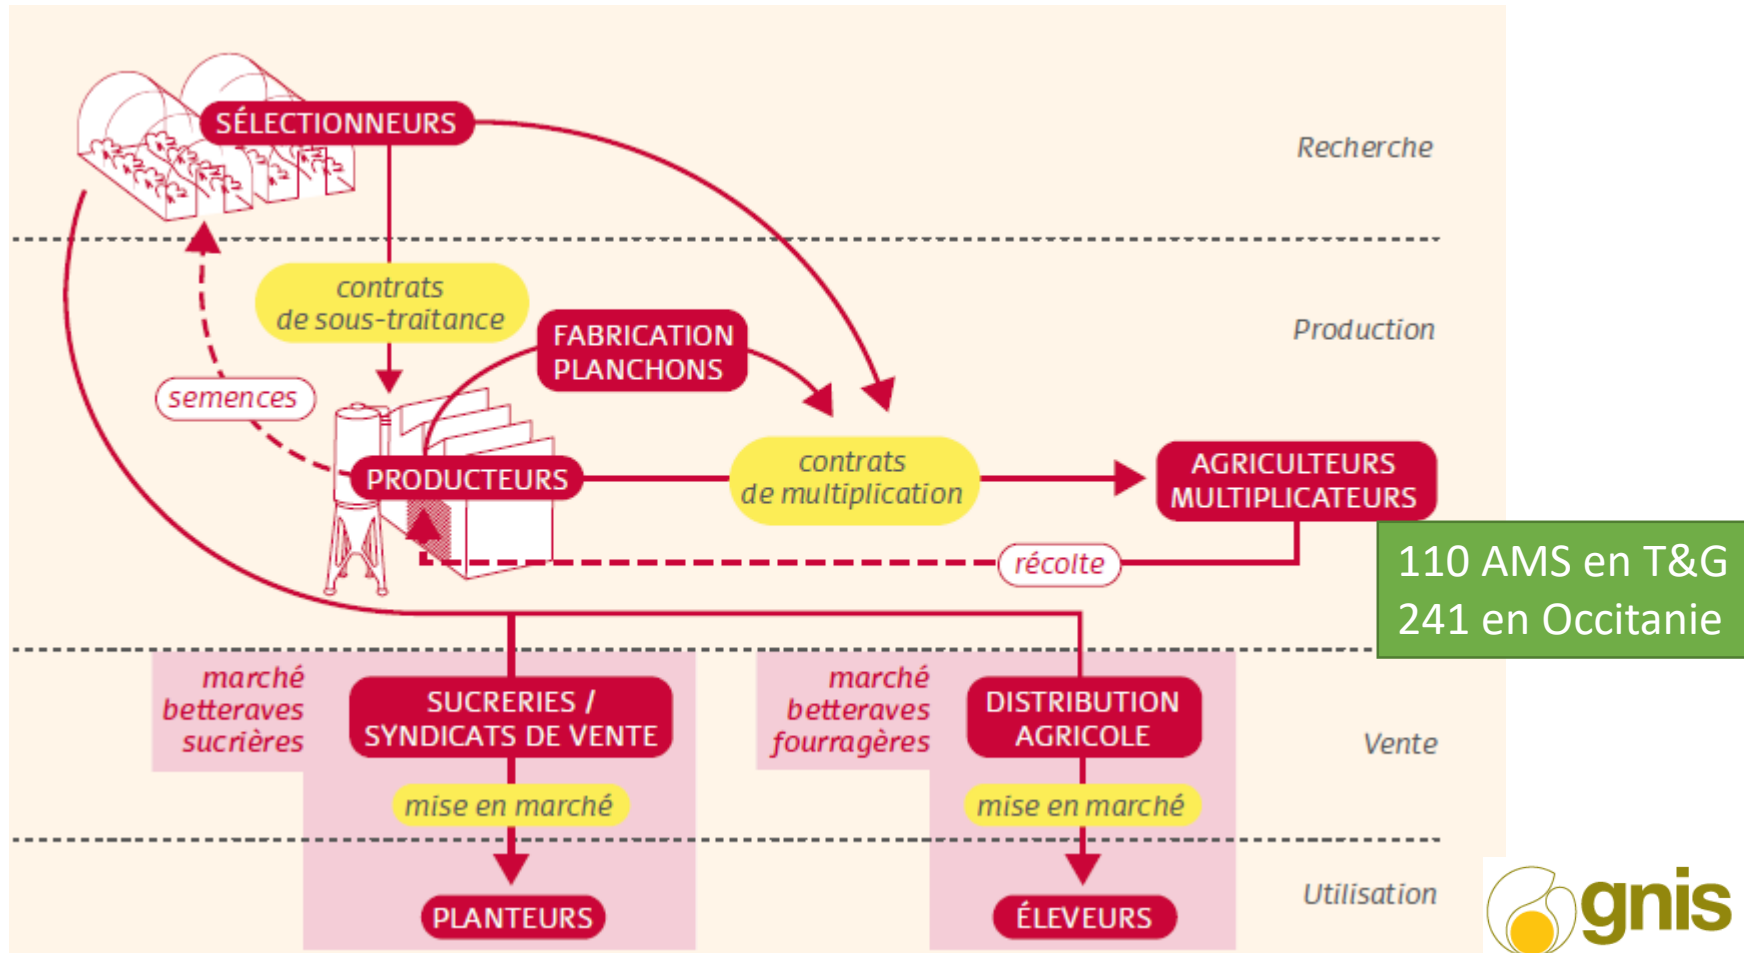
SÉLECTIONNEURS

Recherche

contrats de sous-traitance

FABRICATION PLANCHONS

Production

semences

PRODUCTEURS

contrats de multiplication

AGRICULTEURS MULTIPLICATEURS

récolte

110 AMS en T&G
241 en Occitanie

marché betteraves sucrières

SUCRERIES / SYNDICATS DE VENTE

marché betteraves fourragères

DISTRIBUTION AGRICOLE

Vente

mise en marché

mise en marché

Utilisation

PLANTEURS

ÉLEVEURS

gnis